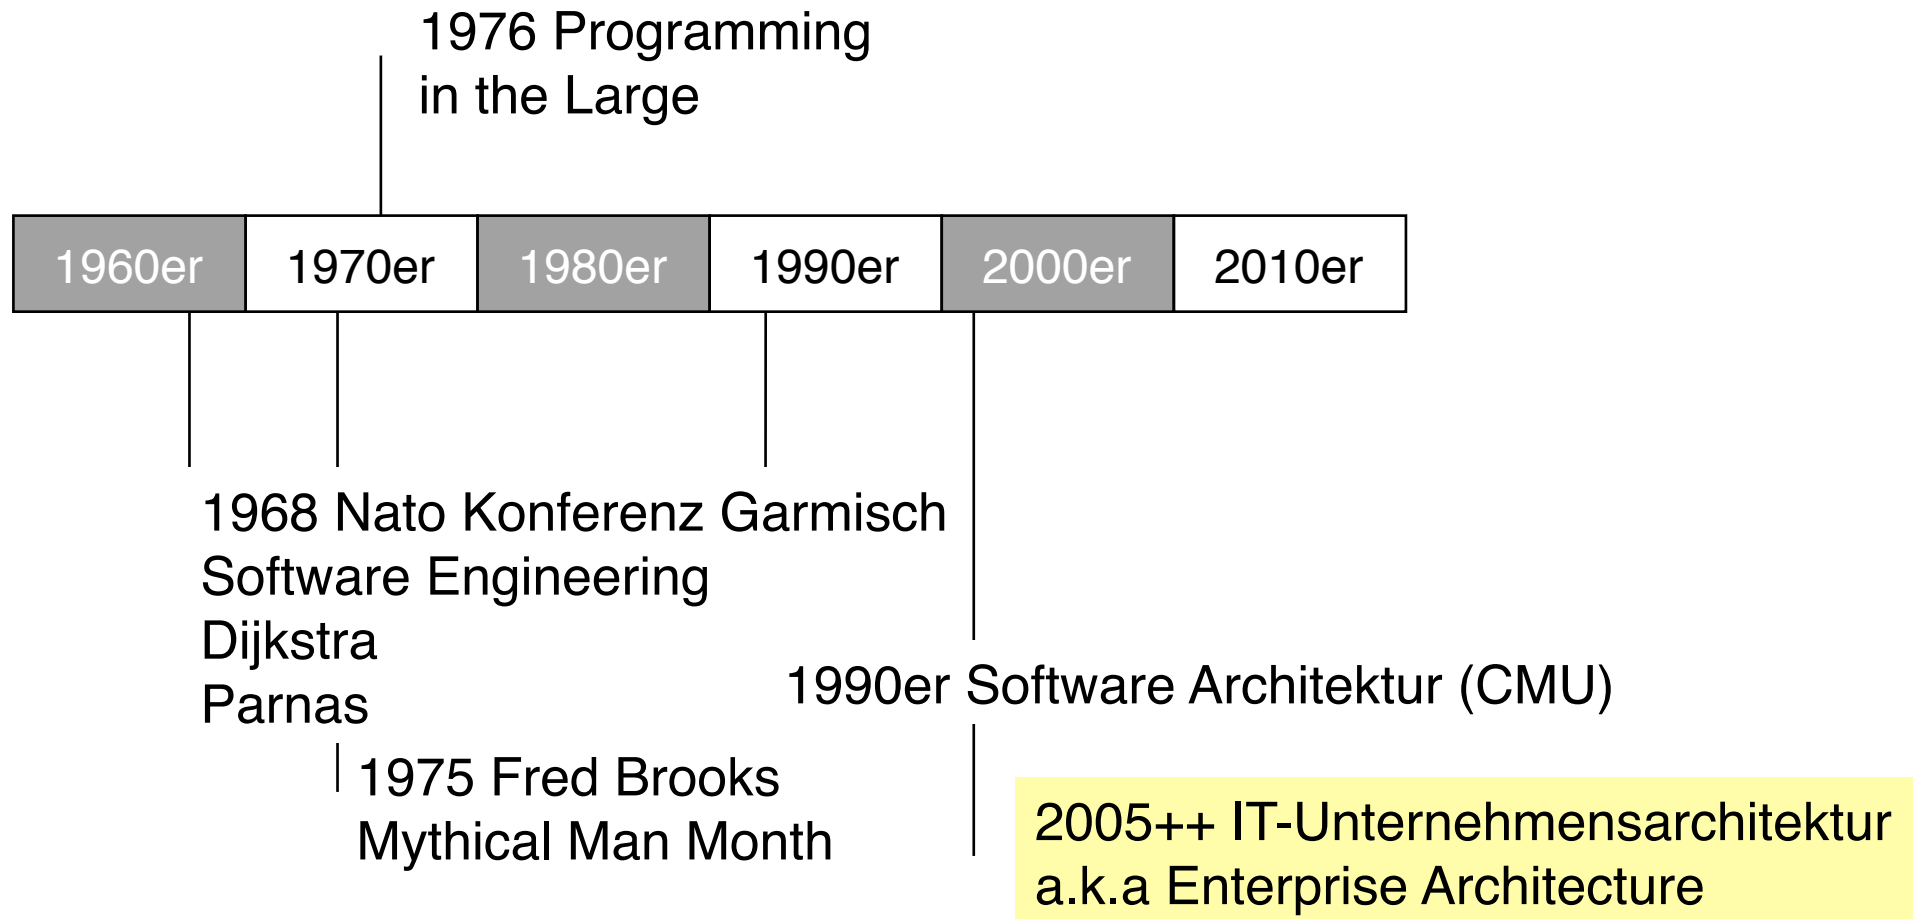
1976 Programming in the Large

| 1960er | 1970er | 1980er | 1990er | 2000er | 2010er |
|---|---|---|---|---|---|

1968 Nato Konferenz Garmisch
Software Engineering
Dijkstra
Parnas

1975 Fred Brooks
Mythical Man Month

1990er Software Architektur (CMU)

2005++ IT-Unternehmensarchitektur
a.k.a Enterprise Architecture